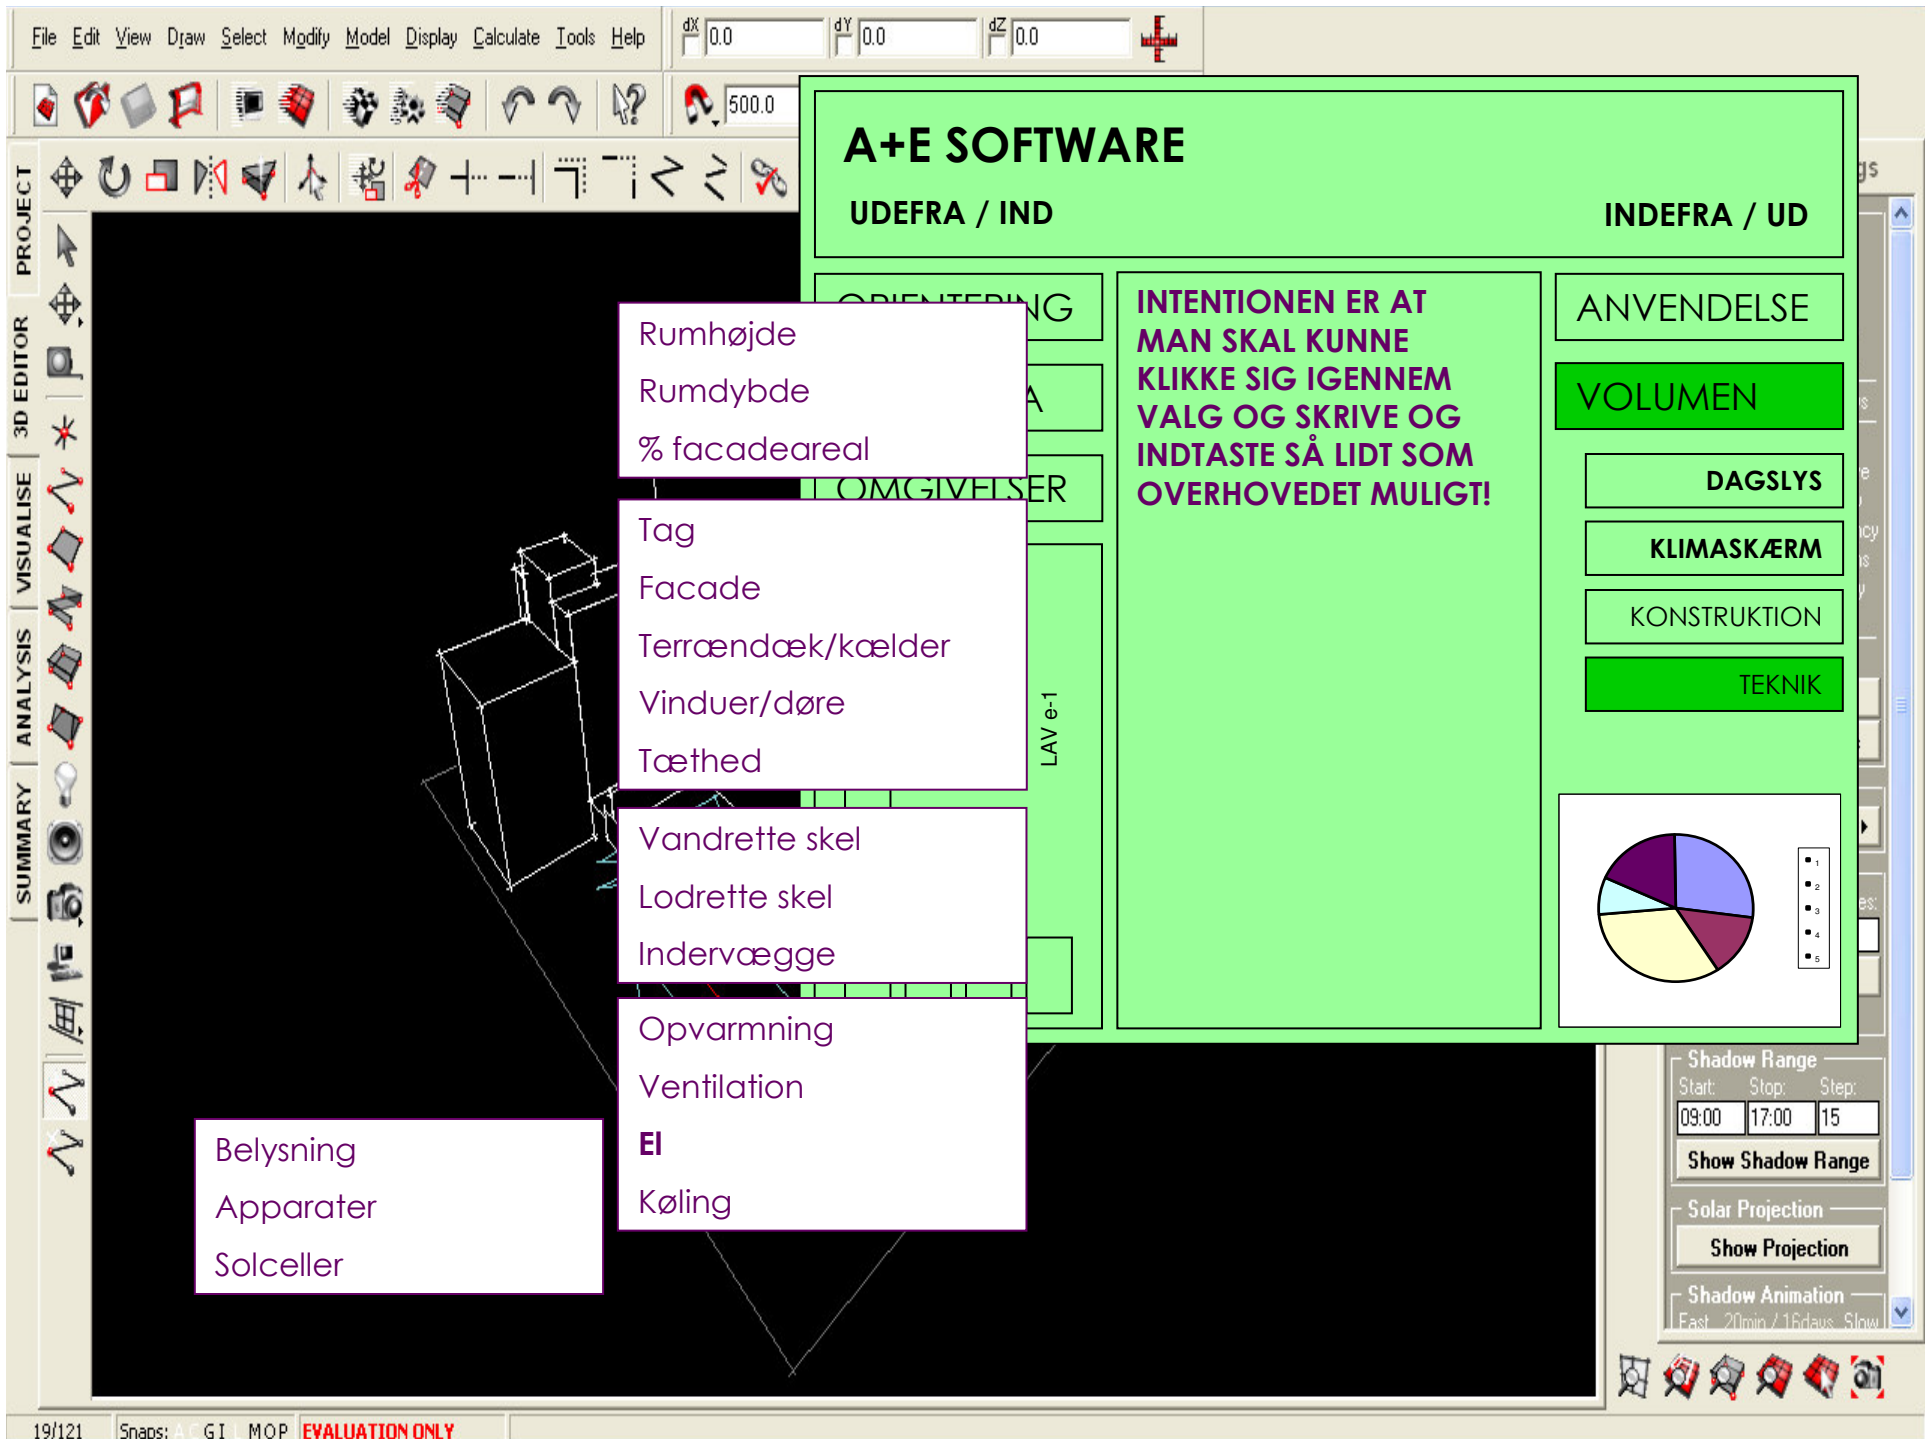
File Edit View Draw Select Modify Model Display Calculate Tools Help

dX 0.0 dY 0.0 dZ 0.0

500.0

PROJECT
3D EDITOR
VISUALISE
ANALYSIS
SUMMARY

A+E SOFTWARE

UDEFRA / IND

INDEFRA / UD

ORIENTERING

OMGIVELSER

INTENTIONEN ER AT MAN SKAL KUNNE KLIKKE SIG IGENNEM VALG OG SKRIVE OG INDTASTE SÅ LIDT SOM OVERHOVEDET MULIGT!

ANVENDELSE

VOLUMEN

DAGSLYS

KLIMASKÆRM

KONSTRUKTION

TEKNIK

LAV e-1

Rumhøjde
Rumdybde
% facadeareal

Tag
Facade
Terrændæk/kælder
Vinduer/døre
Tæthed

Vandrette skel
Lodrette skel
Indervægge

Opvarmning
Ventilation
El
Køling

Belysning
Apparater
Solceller

Shadow Range
Start: Stop: Step:
09:00 17:00 15
Show Shadow Range

Solar Projection
Show Projection

Shadow Animation
Fast 20min / 16days Slow

19/121 Snaps: GI MOP EVALUATION ONLY